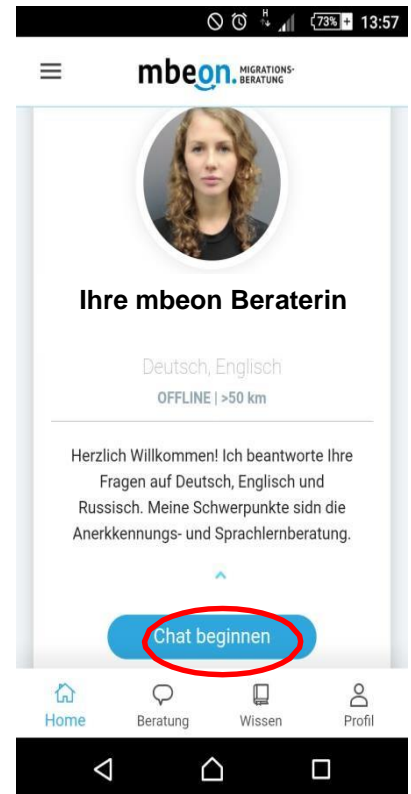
H
73% 13:57

mbeon. MIGRATIONS-BERATUNG

Ihre mbeon Beraterin

Deutsch, Englisch

OFFLINE | >50 km

Herzlich Willkommen! Ich beantworte Ihre Fragen auf Deutsch, Englisch und Russisch. Meine Schwerpunkte sidn die Anerkkennungs- und Sprachlernberatung.

Chat beginnen

Home Beratung Wissen Profil